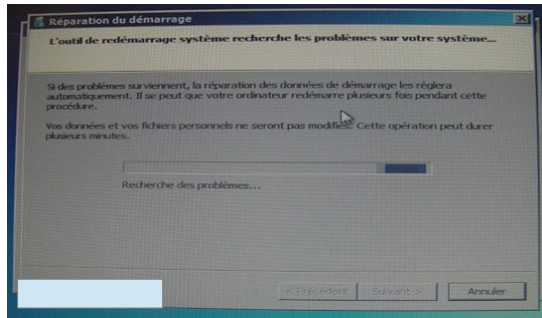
Réparation du démarrage

L'outil de redémarrage système recherche les problèmes sur votre système...

Si des problèmes surviennent, la réparation des données de démarrage les réglera automatiquement. Il se peut que votre ordinateur redémarre plusieurs fois pendant cette procédure.

Vos données et vos fichiers personnels ne seront pas modifiés. Cette opération peut durer plusieurs minutes.

Recherche des problèmes...

< Précédent Suivant > Annuler